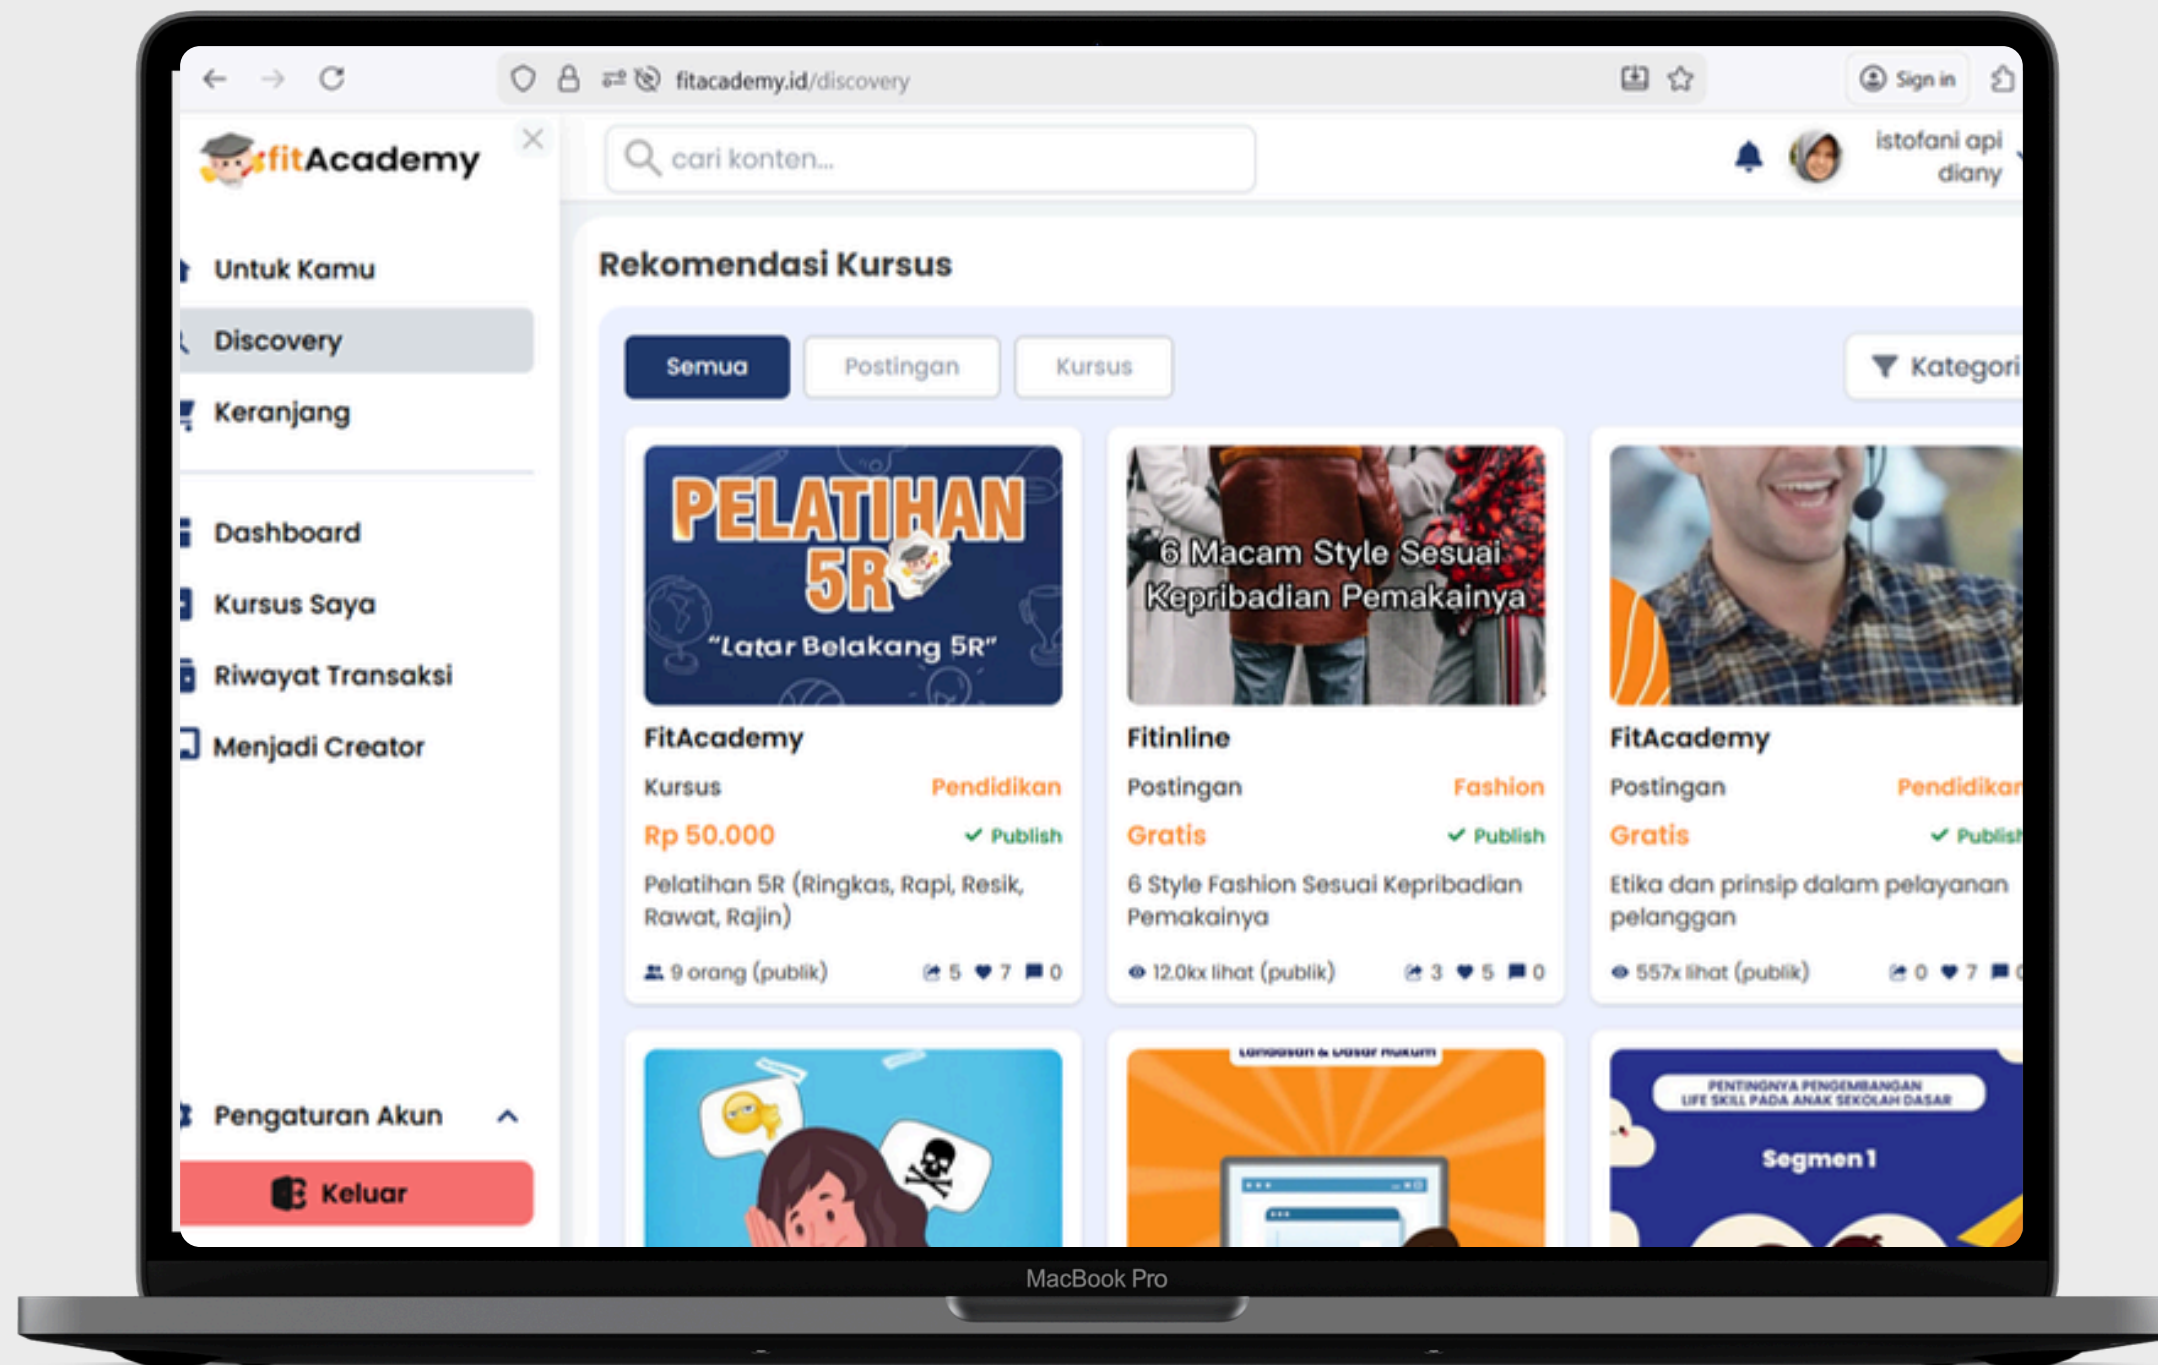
fitacademy.id/discovery

Sign in

fitAcademy

cari konten...

istofani api diany

Untuk Kamu

Discovery

Keranjang

Dashboard

Kursus Saya

Riwayat Transaksi

Menjadi Creator

Pengaturan Akun

Keluar

Rekomendasi Kursus

Semua

Postingan

Kursus

Kategori

PELATIHAN 5R
"Latar Belakang 5R"

FitAcademy

Kursus

Pendidikan

Rp 50.000

Publish

Pelatihan 5R (Ringkas, Rapi, Resik, Rawat, Rajin)

9 orang (publik) 5 7 0

6 Macam Style Sesuai Kepribadian Pemakainya

Fitinline

Postingan

Fashion

Gratis

Publish

6 Style Fashion Sesuai Kepribadian Pemakainya

12.0kx lihat (publik) 3 5 0

FitAcademy

Postingan

Pendidikan

Gratis

Publish

Etika dan prinsip dalam pelayanan pelanggan

557x lihat (publik) 0 7 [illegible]

Landasan & Dasar Hukum

PENTINGNYA PENGEMBANGAN LIFE SKILL PADA ANAK SEKOLAH DASAR

Segmen 1

MacBook Pro